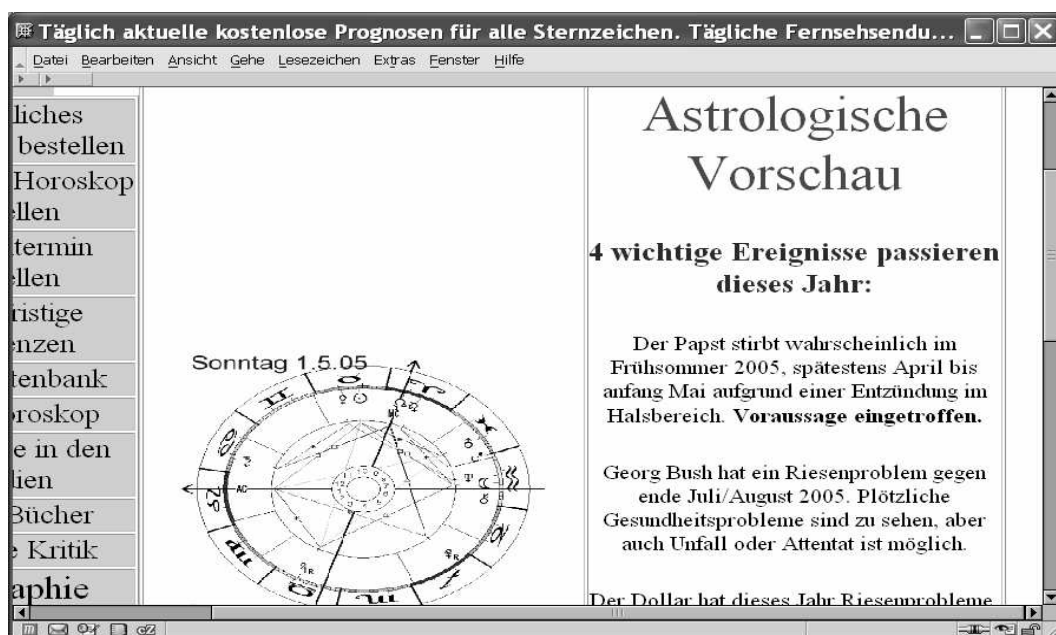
Täglich aktuelle kostenlose Prognosen für alle Sternzeichen. Tägliche Fernsehsendu...

Datei Bearbeiten Ansicht Gehe Lesezeichen Extras Fenster Hilfe

liches
bestellen
Horoskop
llen
termin
llen
ristige
nzen
tenbank
roskop
e in den
lien
Bücher
Kritik
aphie

Sonntag 1.5.05

AC

Astrologische Vorschau

4 wichtige Ereignisse passieren dieses Jahr:

Der Papst stirbt wahrscheinlich im Frühsommer 2005, spätestens April bis anfang Mai aufgrund einer Entzündung im Halsbereich. **Voraussage eingetroffen.**

Georg Bush hat ein Riesenproblem gegen ende Juli/August 2005. Plötzliche Gesundheitsprobleme sind zu sehen, aber auch Unfall oder Attentat ist möglich.

Der Dollar hat dieses Jahr Riesenprobleme